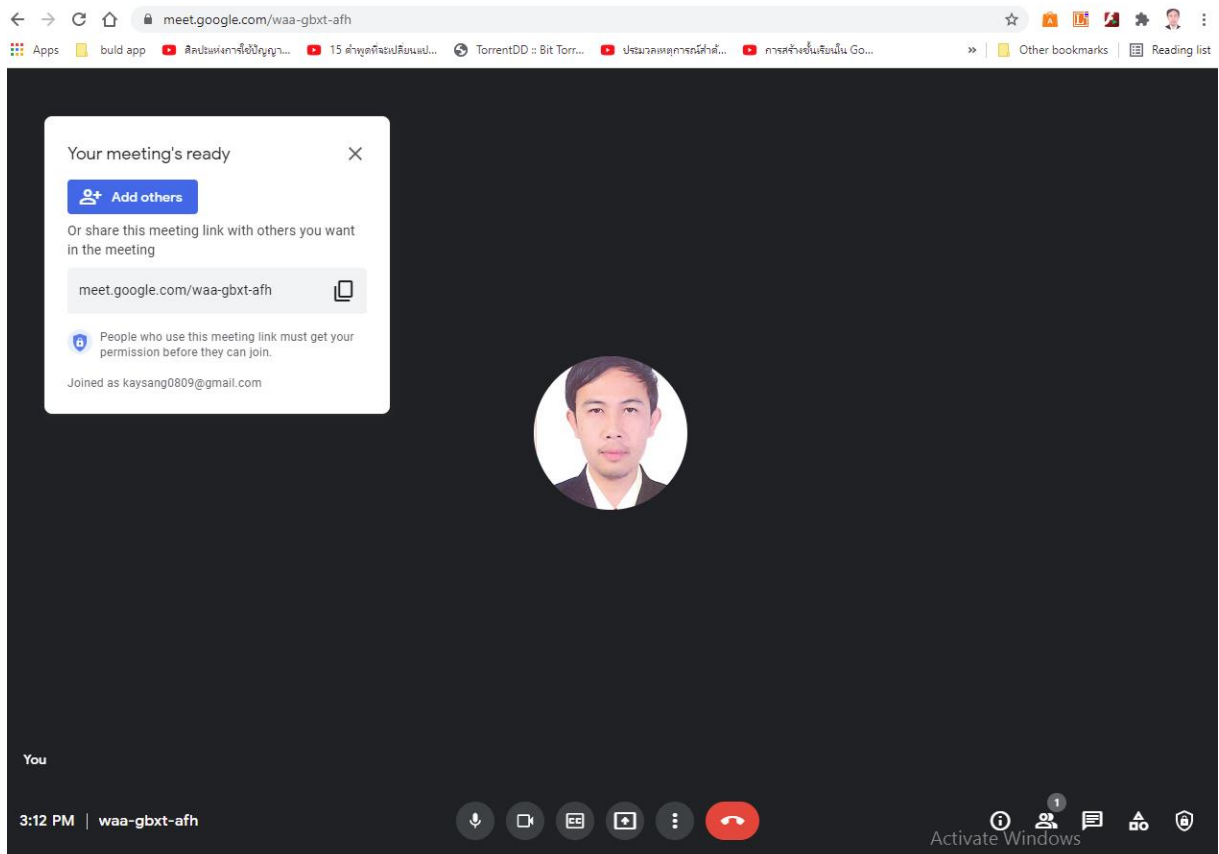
meet.google.com/waa-gbxt-afh

Apps buld app ศิลปะแห่งการใช้ปัญญา... 15 คำพูดที่จะเปลี่ยนแป... TorrentDD :: Bit Torr... ประมวลเหตุการณ์สำคั... การสร้างชั้นเรียนใน Go... » Other bookmarks Reading list

Your meeting's ready

Add others

Or share this meeting link with others you want in the meeting

meet.google.com/waa-gbxt-afh

People who use this meeting link must get your permission before they can join.

Joined as kaysang0809@gmail.com

You

3:12 PM | waa-gbxt-afh

1

Activate Windows